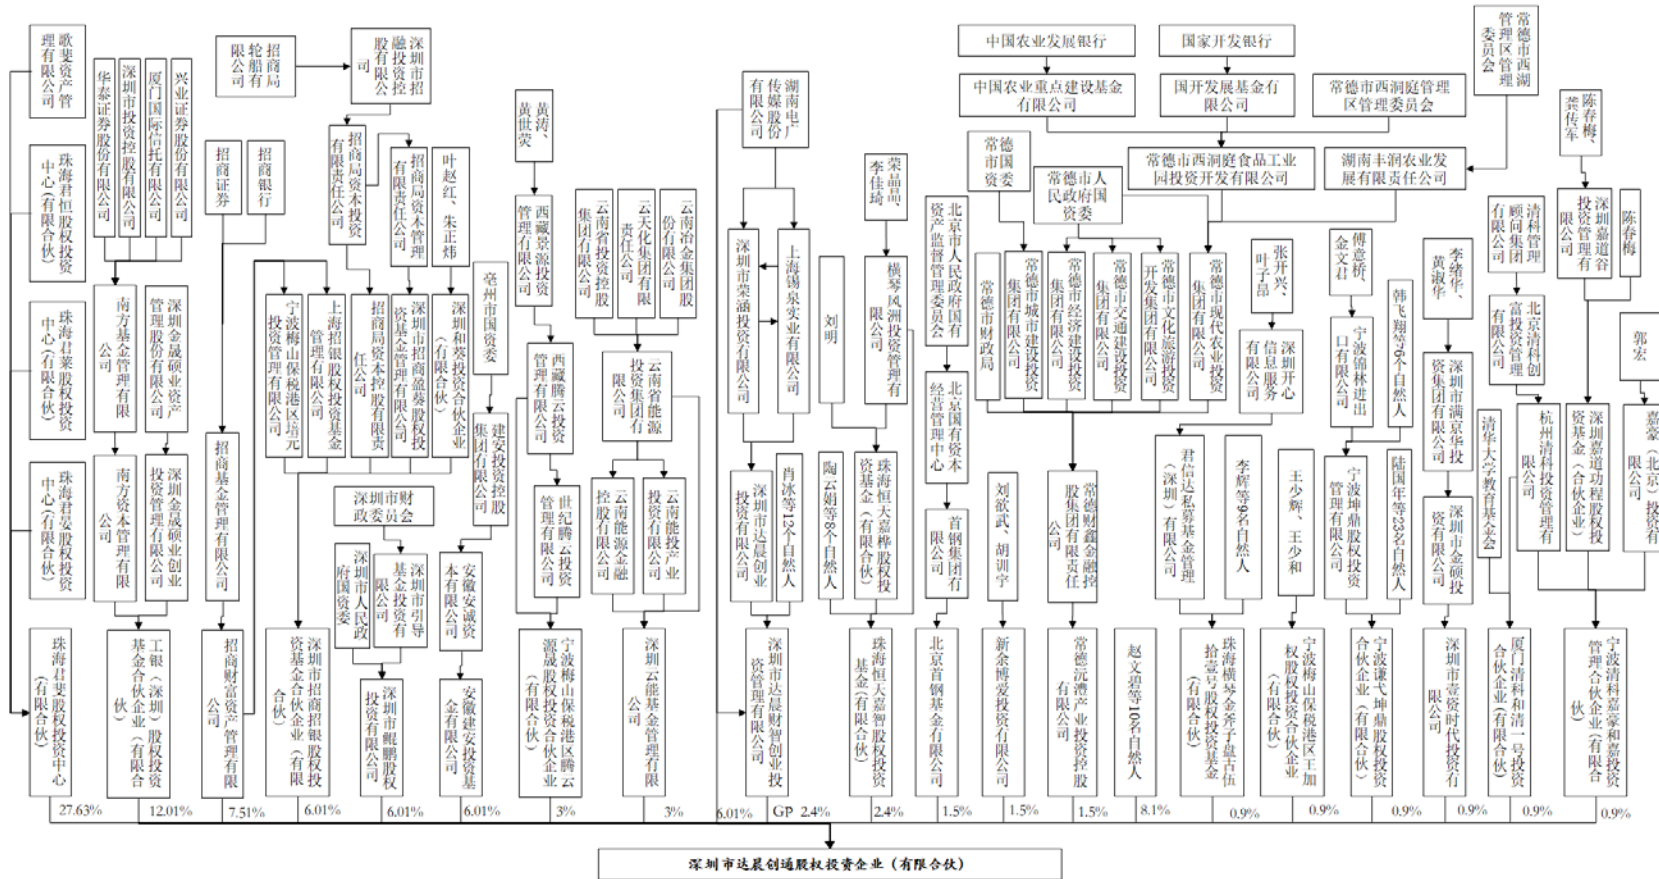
歌斐资产管理有限公司

珠海君恒股权投资中心（有限合伙）

珠海君莱股权投资中心（有限合伙）

珠海君晏股权投资中心（有限合伙）

珠海君斐股权投资中心（有限合伙）

华泰证券股份有限公司

深圳市投资控股有限公司

厦门国际信托有限公司

兴业证券股份有限公司

南方基金管理有限公司

深圳金晟硕业资产管理股份有限公司

南方资本管理有限公司

深圳金晟硕业创业投资管理有限公司

工银（深圳）股权投资基金合伙企业（有限合伙）

招商轮船有限公司

深圳市招融投资控股有限公司

招商证券

招商银行

招商基金管理有限公司

招商财富资产管理有限公司

招商局资本投资有限责任公司

招商局资本管理有限责任公司

叶赵红、朱正炜

宁波梅山保税港区培元投资管理有限公司

上海招银股权投资基金管理有限公司

招商局资本控股有限责任公司

深圳市招商盈葵股权投资基金管理有限公司

深圳和葵投资合伙企业（有限合伙）

深圳市招商招银股权投资基金合伙（有限合伙）

深圳市财政委员会

深圳市人民政府国资委

深圳市引导基金投资有限公司

深圳市鲲鹏股权投资有限公司

亳州市国资委

建安投资控股集团有限公司

安徽安诚资本有限公司

安徽建安投资基金有限公司

黄涛、黄世荧

西藏景源投资管理有限公司

西藏腾云投资管理有限公司

世纪腾云投资管理有限公司

宁波梅山保税港区腾云源晟股权投资合伙企业（有限合伙）

云南省投资控股集团有限公司

云天化集团有限责任公司

云南冶金集团股份有限公司

云南省能源投资集团有限公司

云南能源金融控股有限公司

云南能投产业投资有限公司

深圳云能基金管理有限公司

湖南电广传媒股份有限公司

深圳市荣涵投资有限公司

上海锡泉实业有限公司

深圳市达晨创业投资有限公司

肖冰等12个自然人

深圳市达晨财智创业投资管理有限公司

刘明

荣晶晶、李佳琦

横琴风洲投资管理有限公司

陶云娟等8个自然人

珠海恒大嘉桦股权投资基金（有限合伙）

珠海恒大嘉智股权投资基金（有限合伙）

北京市人民政府国有资产监督管理委员会

北京国有资本经营管理中心

首钢集团有限公司

北京首钢基金有限公司

常德市国资委

常德市财政局

常德市人民政府国资委

常德市城市建设集团有限公司

常德市经济建设投资集团有限公司

常德市交通建设投资集团有限公司

常德市文化旅游投资开发集团有限公司

常德市现代农业投资集团有限公司

刘欲武、胡训宇

新余博爱投资有限公司

常德财鑫金融控股集团有限责任公司

常德沅澧产业投资控股有限公司

赵文碧等10名自然人

中国农业发展银行

中国农业重点建设基金有限公司

国家开发银行

国开发展基金有限公司

常德市西洞庭管理区管理委员会

常德市西湖管理区管委员会

常德市西洞庭食品工业园投资开发有限公司

湖南丰润农业发展有限责任公司

张开兴、叶子昂

深圳开心信息服务有限公司

君信达私募基金管理（深圳）有限公司

李辉等9名自然人

珠海横琴金斧子盘古伍拾壹号股权投资基金（有限合伙）

王少辉、王少和

宁波梅山保税港区王加权股权投资合伙企业（有限合伙）

傅意桥、金文君

宁波锦林进出口有限公司

韩飞翔等6个自然人

宁波坤鼎股权投资管理有限公司

陆国年等23名自然人

宁波谦弋坤鼎股权投资合伙企业（有限合伙）

李绪华、黄淑华

深圳市满京华投资集团有限公司

深圳市金硕投资有限公司

深圳市壹资时代投资有限公司

清华大学教育基金会

清科管理顾问集团有限公司

北京清科创富投资管理有限公司

杭州清科投资管理有限公司

厦门清科和清一号投资合伙企业（有限合伙）

陈春梅、荣传军

深圳嘉道谷投资管理有限公司

陈春梅

深圳嘉道功程股权投资基金（合伙企业）

郭宏

嘉豪（北京）投资有限公司

宁波清科嘉豪和嘉投资管理合伙企业（有限合伙）

27.63%　12.01%　7.51%　6.01%　6.01%　6.01%　3%　3%　6.01%　GP 2.4%　2.4%　1.5%　1.5%　1.5%　8.1%　0.9%　0.9%　0.9%　0.9%　0.9%　0.9%

深圳市达晨创通股权投资企业（有限合伙）